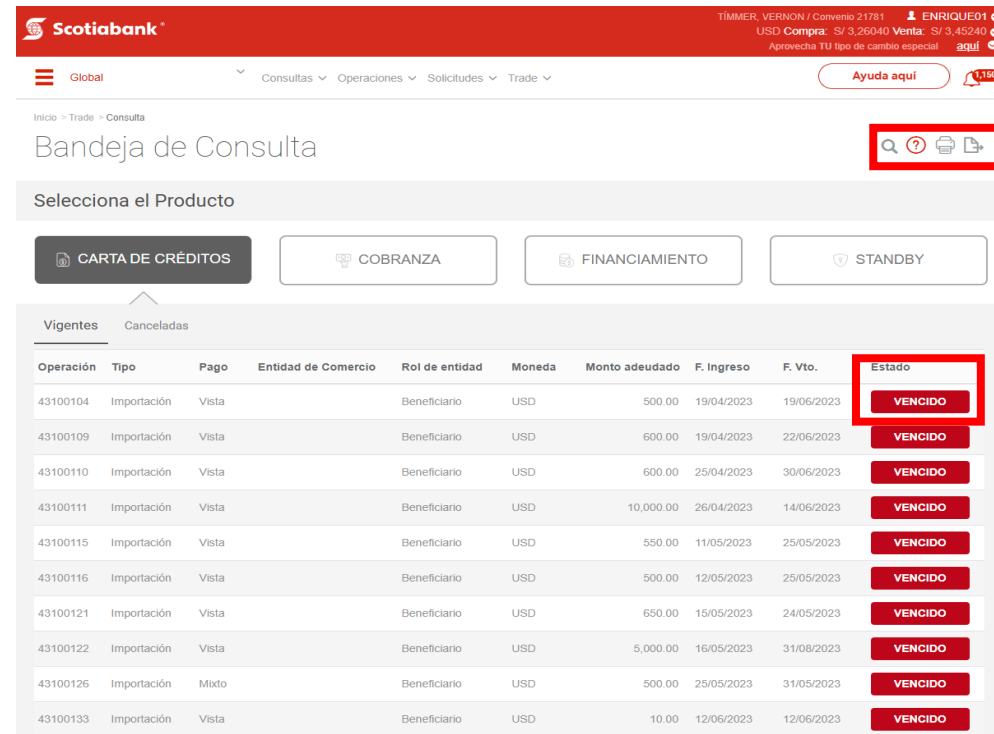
Scotiabank®

TÍMMER, VERNON / Convenio 21781 ENRIQUE01
USD Compra: S/ 3,26040 Venta: S/ 3,45240
Aprovecha TU tipo de cambio especial aquí

Global

Consultas Operaciones Solicitudes Trade

Ayuda aquí

1,150

Inicio > Trade > Consulta

Bandeja de Consulta

Selecciona el Producto

CARTA DE CRÉDITOS

COBRANZA

FINANCIAMIENTO

STANDBY

Vigentes Canceladas

| Operación | Tipo | Pago | Entidad de Comercio | Rol de entidad | Moneda | Monto adeudado | F. Ingreso | F. Vto. | Estado |
|---|---|---|---|---|---|---|---|---|---|
| 43100104 | Importación | Vista | | Beneficiario | USD | 500.00 | 19/04/2023 | 19/06/2023 | VENCIDO |
| 43100109 | Importación | Vista | | Beneficiario | USD | 600.00 | 19/04/2023 | 22/06/2023 | VENCIDO |
| 43100110 | Importación | Vista | | Beneficiario | USD | 600.00 | 25/04/2023 | 30/06/2023 | VENCIDO |
| 43100111 | Importación | Vista | | Beneficiario | USD | 10,000.00 | 26/04/2023 | 14/06/2023 | VENCIDO |
| 43100115 | Importación | Vista | | Beneficiario | USD | 550.00 | 11/05/2023 | 25/05/2023 | VENCIDO |
| 43100116 | Importación | Vista | | Beneficiario | USD | 500.00 | 12/05/2023 | 25/05/2023 | VENCIDO |
| 43100121 | Importación | Vista | | Beneficiario | USD | 650.00 | 15/05/2023 | 24/05/2023 | VENCIDO |
| 43100122 | Importación | Vista | | Beneficiario | USD | 5,000.00 | 16/05/2023 | 31/08/2023 | VENCIDO |
| 43100126 | Importación | Mixto | | Beneficiario | USD | 500.00 | 25/05/2023 | 31/05/2023 | VENCIDO |
| 43100133 | Importación | Vista | | Beneficiario | USD | 10.00 | 12/06/2023 | 12/06/2023 | VENCIDO |